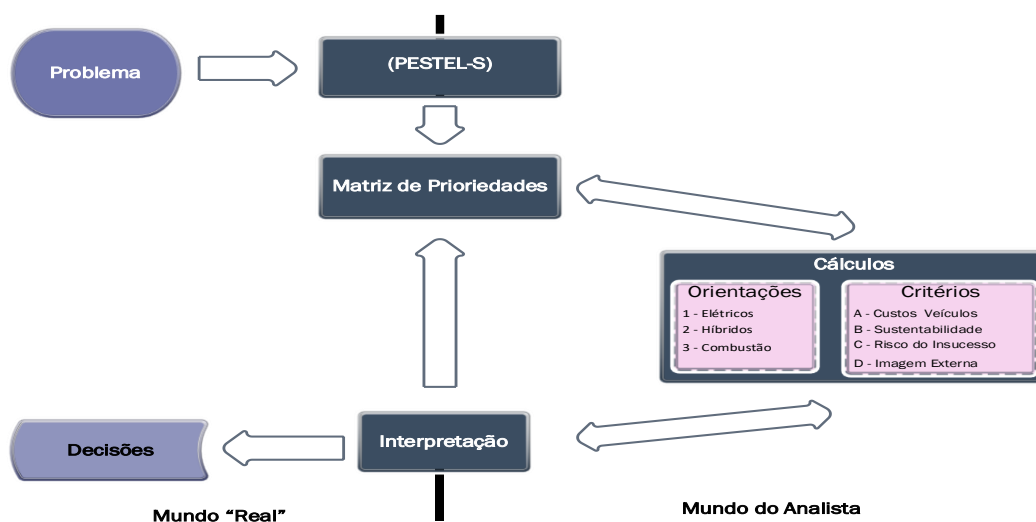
Problema

(PESTEL-S)

Matriz de Prioriedades

Cálculos

Orientações
1 - Elétricos
2 - Híbridos
3 - Combustão

Critérios
A - Custos Veículos
B - Sustentabilidade
C - Risco do Insucesso
D - Imagem Externa

Decisões

Interpretação

Mundo "Real"

Mundo do Analista